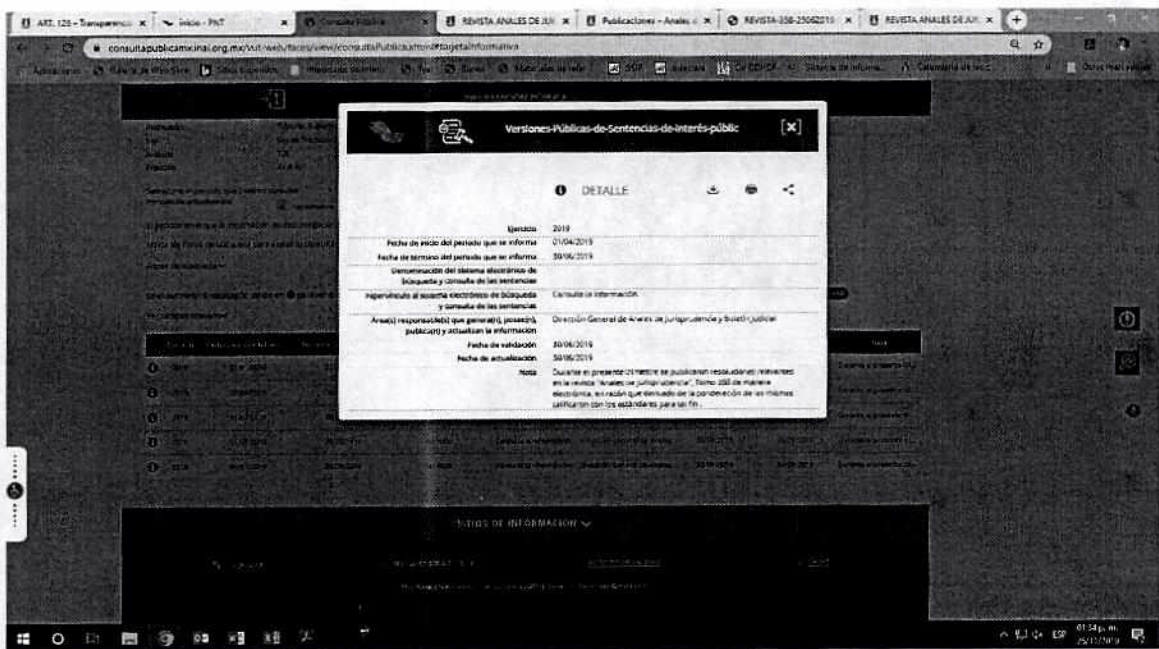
ART. 126 - Transparencia | Inicio - PNT | Consulta Pública | REVISTA ANALES DE JUR | Publicaciones - Anales | REVISTA-358-25062019 | REVISTA ANALES DE JUR

consultapublicamx.inai.org.mx/vut-web/faces/view/consultaPublica.xhtml#tarjetaInformativa

Versiones-Públicas-de-Sentencias-de-interés-públic

DETALLE

| | |
|---|---|
| Ejercicio | 2019 |
| Fecha de inicio del periodo que se informa | 01/04/2019 |
| Fecha de término del periodo que se informa | 30/06/2019 |
| Denominación del sistema electrónico de búsqueda y consulta de las sentencias | |
| Hipervínculo al sistema electrónico de búsqueda y consulta de las sentencias | Consulta de información |
| Área(s) responsable(s) que genera(n), posee(n), publica(n) y actualizan la información | Dirección General de Anales de Jurisprudencia y Boletín Judicial |
| Fecha de validación | 30/06/2019 |
| Fecha de actualización | 30/06/2019 |
| Nota | Durante el presente trimestre se publicaron resoluciones relevantes en la revista "Anales de Jurisprudencia", Tomo 358 de manera electrónica, en razón que derivado de la ponderación de las mismas calificaron con los estándares para tal fin. |

DATOS DE INFORMACIÓN

01:54 p. m.
25/11/2019